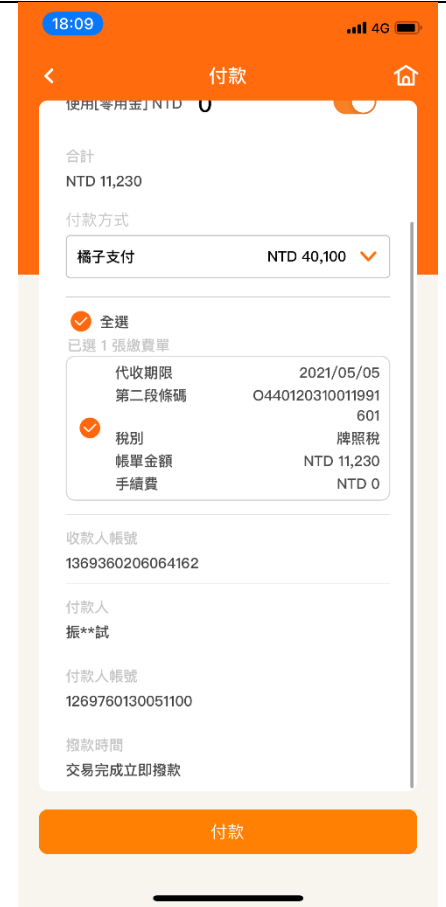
18:09
4G

付款

使用[零用金] NTD 0

合計
NTD 11,230

付款方式
橘子支付 NTD 40,100

全選
已選 1 張繳費單

| | |
|---|---|
| 代收期限 | 2021/05/05 |
| 第二段條碼 | O440120310011991601 |
| 稅別 | 牌照稅 |
| 帳單金額 | NTD 11,230 |
| 手續費 | NTD 0 |

收款人帳號
1369360206064162

付款人
振**試

付款人帳號
1269760130051100

撥款時間
交易完成立即撥款

付款